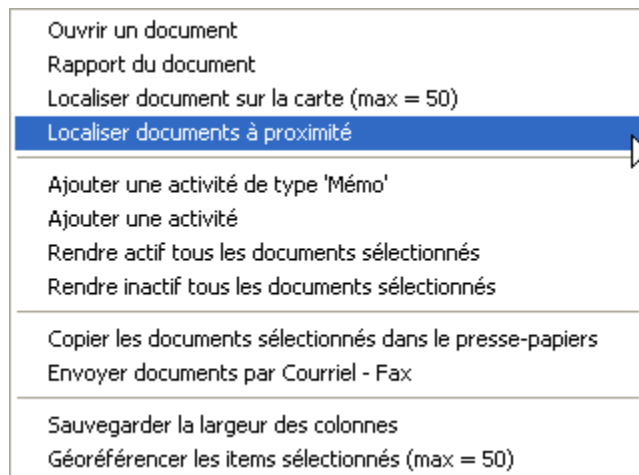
Ouvrir un document
Rapport du document
Localiser document sur la carte (max = 50)
Localiser documents à proximité

Ajouter une activité de type 'Mémo'
Ajouter une activité
Rendre actif tous les documents sélectionnés
Rendre inactif tous les documents sélectionnés

Copier les documents sélectionnés dans le presse-papiers
Envoyer documents par Courriel - Fax

Sauvegarder la largeur des colonnes
Géoréférencer les items sélectionnés (max = 50)